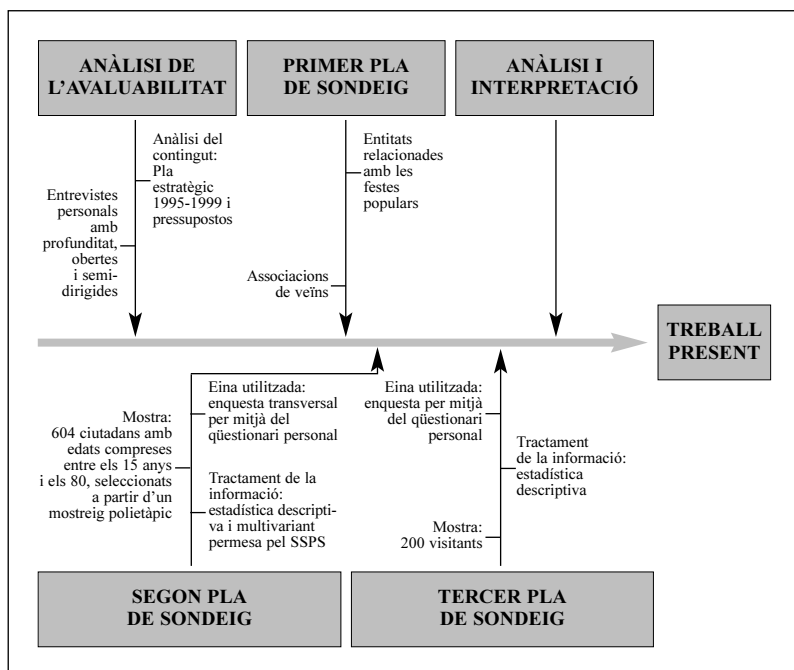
ANÀLISI DE L'AVALUABILITAT

PRIMER PLA DE SONDEIG

ANÀLISI I INTERPRETACIÓ

Anàlisi del contingut: Pla estratègic 1995-1999 i pressupostos

Entrevistes personals amb profunditat, obertes i semidirigides

Entitats relacionades amb les festes populars

Associacions de veïns

TREBALL PRESENT

Eina utilitzada: enquesta transversal per mitjà del qüestionari personal

Mostra: 604 ciutadans amb edats compreses entre els 15 anys i els 80, seleccionats a partir d'un mostreig polietàpic

Tractament de la informació: estadística descriptiva i multivariant permesa pel SSPS

Eina utilitzada: enquesta per mitjà del qüestionari personal

Tractament de la informació: estadística descriptiva

Mostra: 200 visitants

SEGON PLA DE SONDEIG

TERCER PLA DE SONDEIG